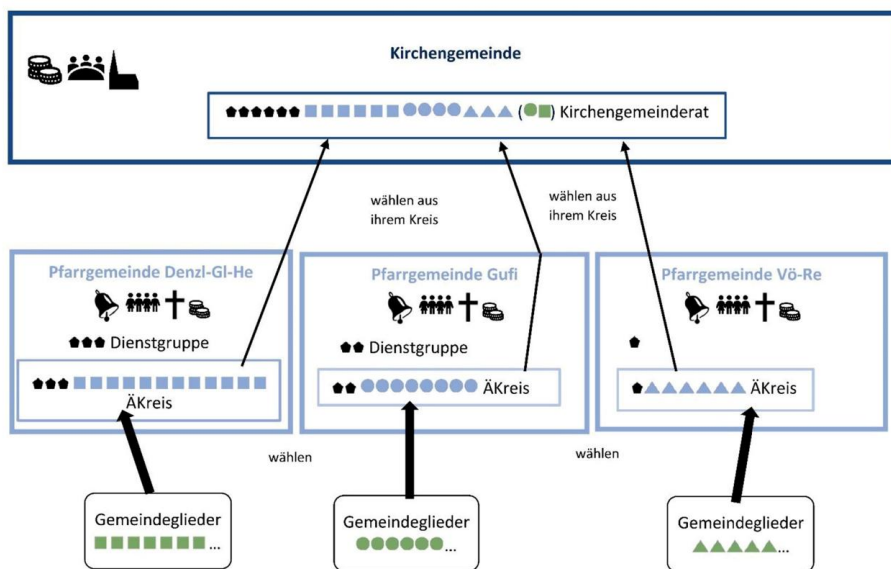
Kirchengemeinde

( ) Kirchengemeinderat

wählen aus ihrem Kreis

wählen aus ihrem Kreis

Pfarrgemeinde Denzl-Gl-He

Dienstgruppe

ÄKreis

Pfarrgemeinde Gufi

Dienstgruppe

ÄKreis

Pfarrgemeinde Vö-Re

ÄKreis

wählen

wählen

Gemeindeglieder
...

Gemeindeglieder
...

Gemeindeglieder
...